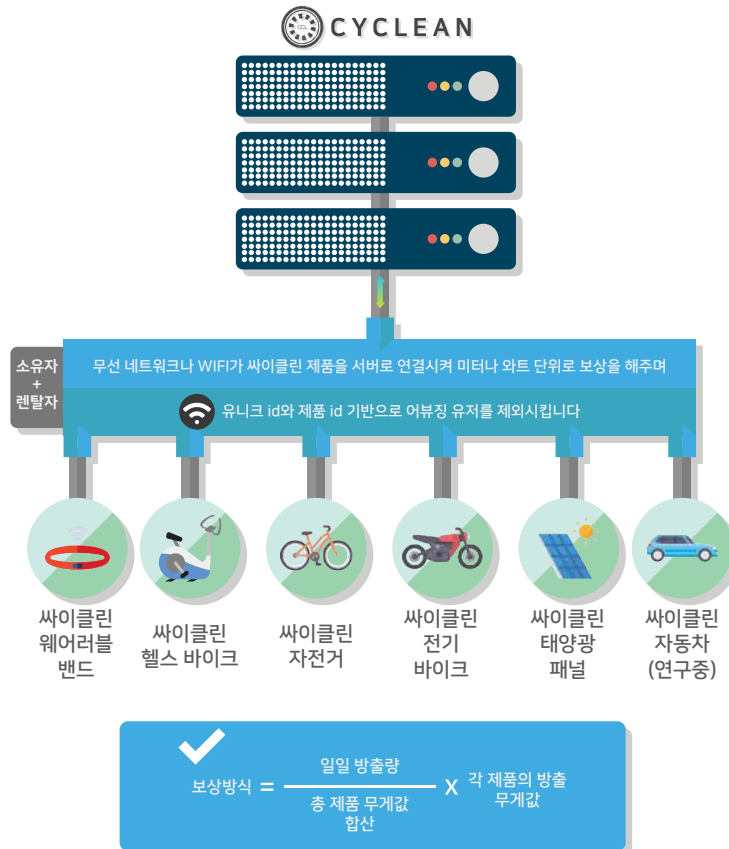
CCL CYCLEAN

소유자 + 렌탈자

무선 네트워크나 WIFI가 싸이클린 제품을 서버로 연결시켜 미터나 와트 단위로 보상을 해주며

유니크 id와 제품 id 기반으로 어뷰징 유저를 제외시킵니다

싸이클린 웨어러블 밴드

싸이클린 헬스 바이크

싸이클린 자전거

싸이클린 전기 바이크

싸이클린 태양광 패널

싸이클린 자동차 (연구중)

보상방식 $=$ $\frac{\text{일일 방출량}}{\text{총 제품 무게값 합산}}$ $\times$ 각 제품의 방출 무게값